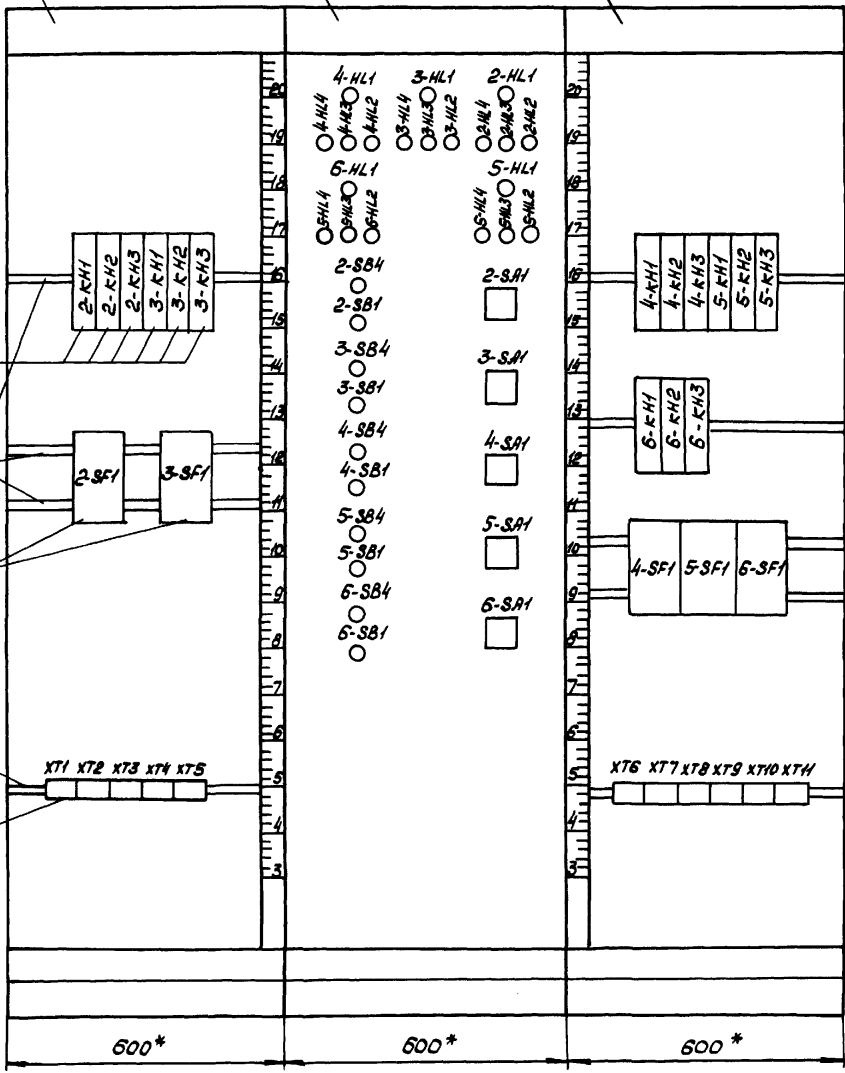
20
19
18
17
16
15
14
13
12
11
10
9
8
7
6
5
4
3

2-KH1 2-KH2 2-KH3 3-KH1 3-KH2 3-KH3

2SF1 3SF1

XT1 XT2 XT3 XT4 XT5

4-HL1 3-HL1 2-HL1
4-HL4 4-HL3 4-HL2 3-HL4 3-HL3 3-HL2 2-HL4 2-HL3 2-HL2
6-HL1 5-HL1
6-HL4 6-HL3 6-HL2 5-HL4 5-HL3 5-HL2

2-SB4
2-SB1
3-SB4
3-SB1
4-SB4
4-SB1
5-SB4
5-SB1
6-SB4
6-SB1

2-SA1
3-SA1
4-SA1
5-SA1
6-SA1

20
19
18
17
16
15
14
13
12
11
10
9
8
7
6
5
4
3

4-KH1 4-KH2 4-KH3 5-KH1 5-KH2 5-KH3

6-KH1 6-KH2 6-KH3

4-SF1 5-SF1 6-SF1

XT6 XT7 XT8 XT9 XT10 XT11

600* 600* 600*